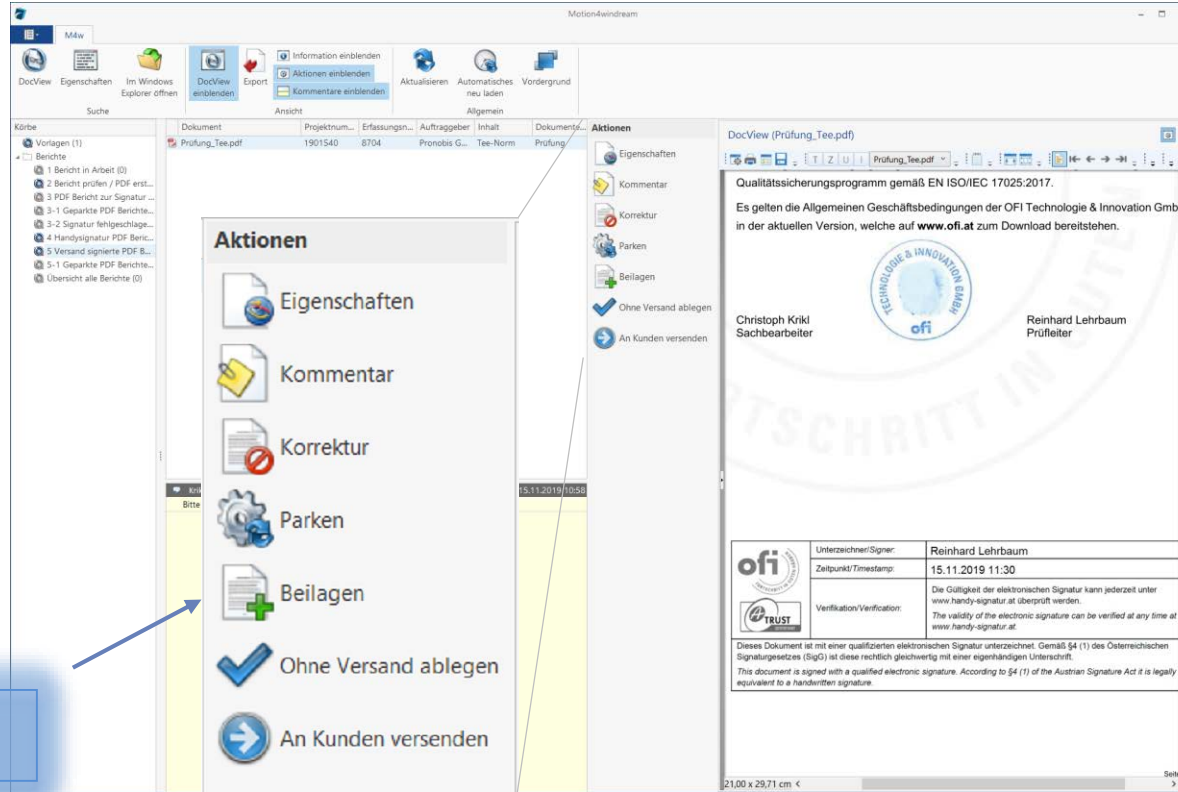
Motion4windream

M4w

DocView Eigenschaften Im Windows Explorer öffnen
Suche

DocView einblenden Export
Information einblenden
Aktionen einblenden
Kommentare einblenden
Ansicht

Aktualisieren Automatisches neu laden Vordergrund
Allgemein

Körbe
Vorlagen (1)
Berichte
1 Bericht in Arbeit (0)
2 Bericht prüfen / PDF erst...
3 PDF Bericht zur Signatur ...
3-1 Geparkte PDF Berichte...
3-2 Signatur fehlgeschlage...
4 Handysignatur PDF Beric...
5 Versand signierte PDF B...
5-1 Geparkte PDF Berichte...
Übersicht alle Berichte (0)

| Dokument | Projektnum... | Erfassungsn... | Auftraggeber | Inhalt | Dokumente... |
|---|---|---|---|---|---|
| Prüfung_Tee.pdf | 1901540 | 8704 | Pronobis G... | Tee-Norm | Prüfung |

Kri
Bitte
15.11.2019 10:58

Aktionen
Eigenschaften
Kommentar
Korrektur
Parken
Beilagen
Ohne Versand ablegen
An Kunden versenden

Aktionen
Eigenschaften
Kommentar
Korrektur
Parken
Beilagen
Ohne Versand ablegen
An Kunden versenden

DocView (Prüfung_Tee.pdf)
T Z U Prüfung_Tee.pdf

Qualitätssicherungsprogramm gemäß EN ISO/IEC 17025:2017.

Es gelten die Allgemeinen Geschäftsbedingungen der OFI Technologie & Innovation Gmb in der aktuellen Version, welche auf www.ofi.at zum Download bereitstehen.

TECHNOLOGIE & INNOVATION GMBH ofi

Christoph Krikl
Sachbearbeiter

Reinhard Lehrbaum
Prüfleiter

SCHRITT IN

ofi

| Unterzeichner/Signer: | Reinhard Lehrbaum |
|---|---|
| Zeitpunkt/Timestamp: | 15.11.2019 11:30 |
| Verifikation/Verification: | Die Gültigkeit der elektronischen Signatur kann jederzeit unter www.handy-signatur.at überprüft werden. The validity of the electronic signature can be verified at any time at www.handy-signatur.at. |

TRUST

Dieses Dokument ist mit einer qualifizierten elektronischen Signatur unterzeichnet. Gemäß §4 (1) des Österreichischen Signaturgesetzes (SigG) ist diese rechtlich gleichwertig mit einer eigenhändigen Unterschrift.
This document is signed with a qualified electronic signature. According to §4 (1) of the Austrian Signature Act it is legally equivalent to a handwritten signature.

21,00 x 29,71 cm
Seit